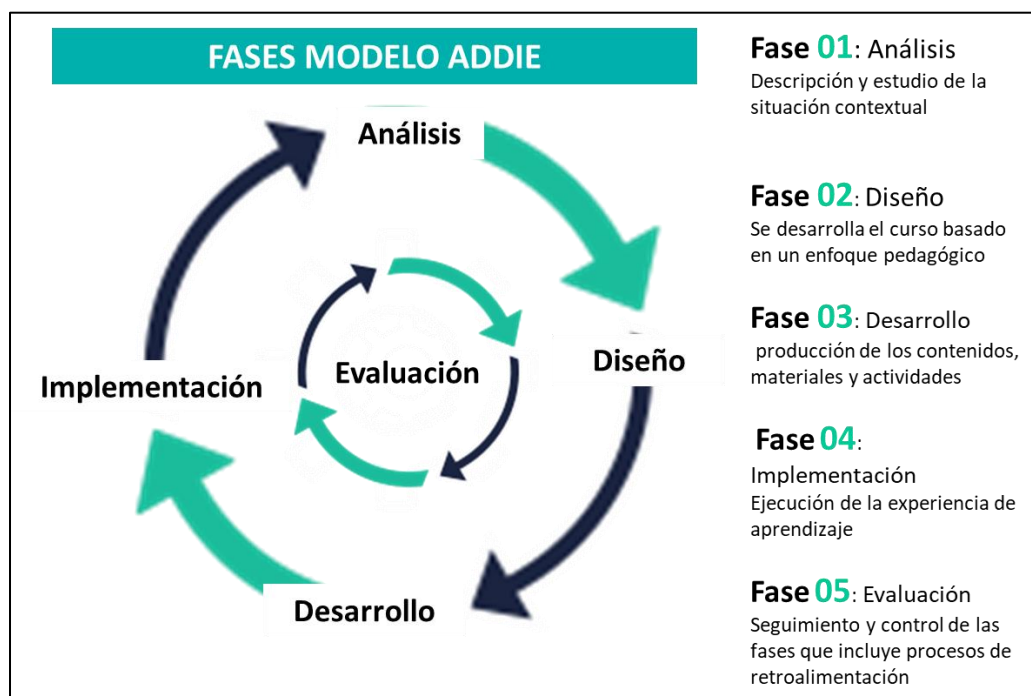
FASES MODELO ADDIE

Análisis

Diseño

Desarrollo

Implementación

Evaluación

Fase 01: Análisis
Descripción y estudio de la situación contextual

Fase 02: Diseño
Se desarrolla el curso basado en un enfoque pedagógico

Fase 03: Desarrollo
producción de los contenidos, materiales y actividades

Fase 04: Implementación
Ejecución de la experiencia de aprendizaje

Fase 05: Evaluación
Seguimiento y control de las fases que incluye procesos de retroalimentación